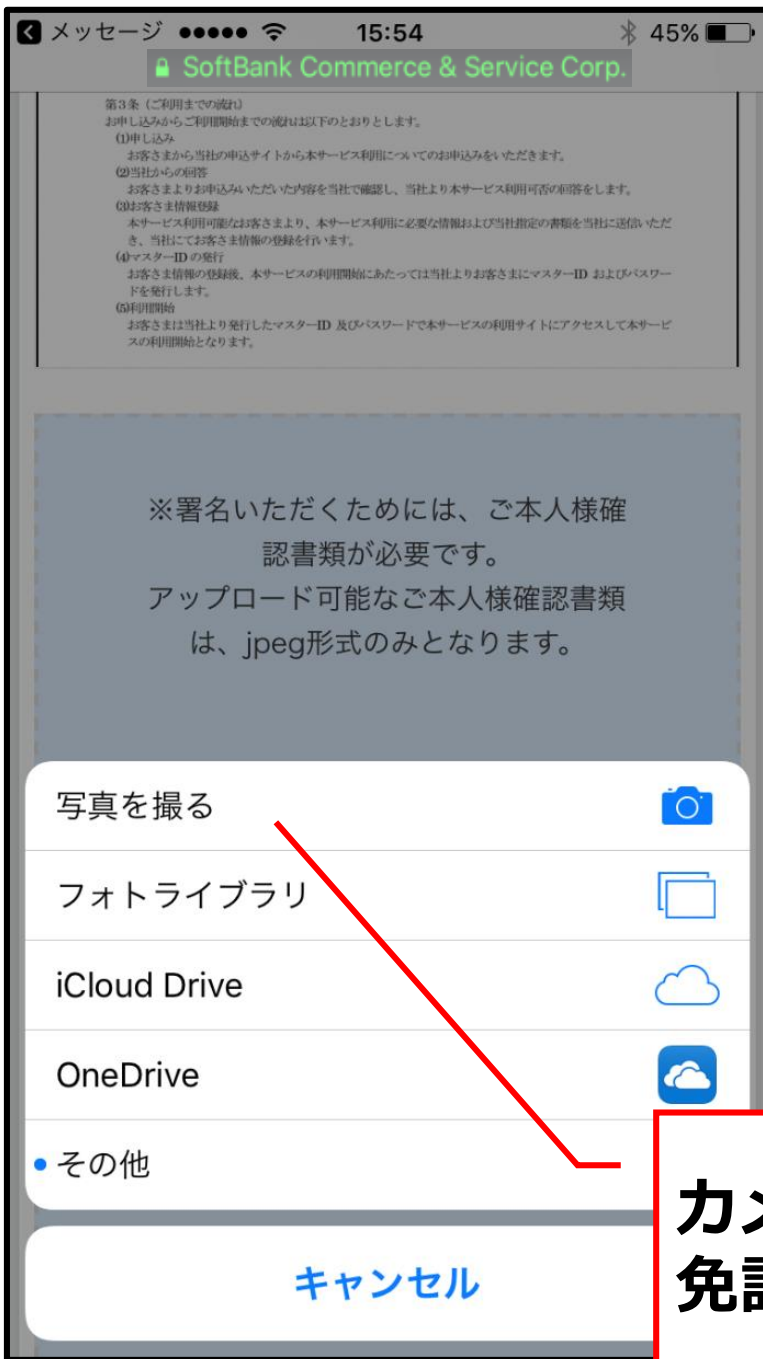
◀ メッセージ ●●●●● 15:54 45%
SoftBank Commerce & Service Corp.

第3条（ご利用までの流れ）
お申し込みからご利用開始までの流れは以下のとおりとします。
(1)申し込み
お客さまから当社の申込サイトから本サービス利用についてのお申込みをいただきます。
(2)当社からの回答
お客さまよりお申込みいただいた内容を当社で確認し、当社より本サービス利用可否の回答をします。
(3)お客さま情報登録
本サービス利用可能なお客さまより、本サービス利用に必要な情報および当社指定の書類を当社に送信いただき、当社にてお客さま情報の登録を行います。
(4)マスター-ID の発行
お客さま情報の登録後、本サービスの利用開始にあたっては当社よりお客さまにマスター-ID およびパスワードを発行します。
(5)利用開始
お客さまは当社より発行したマスター-ID 及びパスワードで本サービスの利用サイトにアクセスして本サービスの利用開始となります。

※署名いただくためには、ご本人様確認書類が必要です。
アップロード可能なご本人様確認書類は、jpeg形式のみとなります。

写真を撮る
フォトライブラリ
iCloud Drive
OneDrive
その他
キャンセル

カメ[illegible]
免許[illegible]